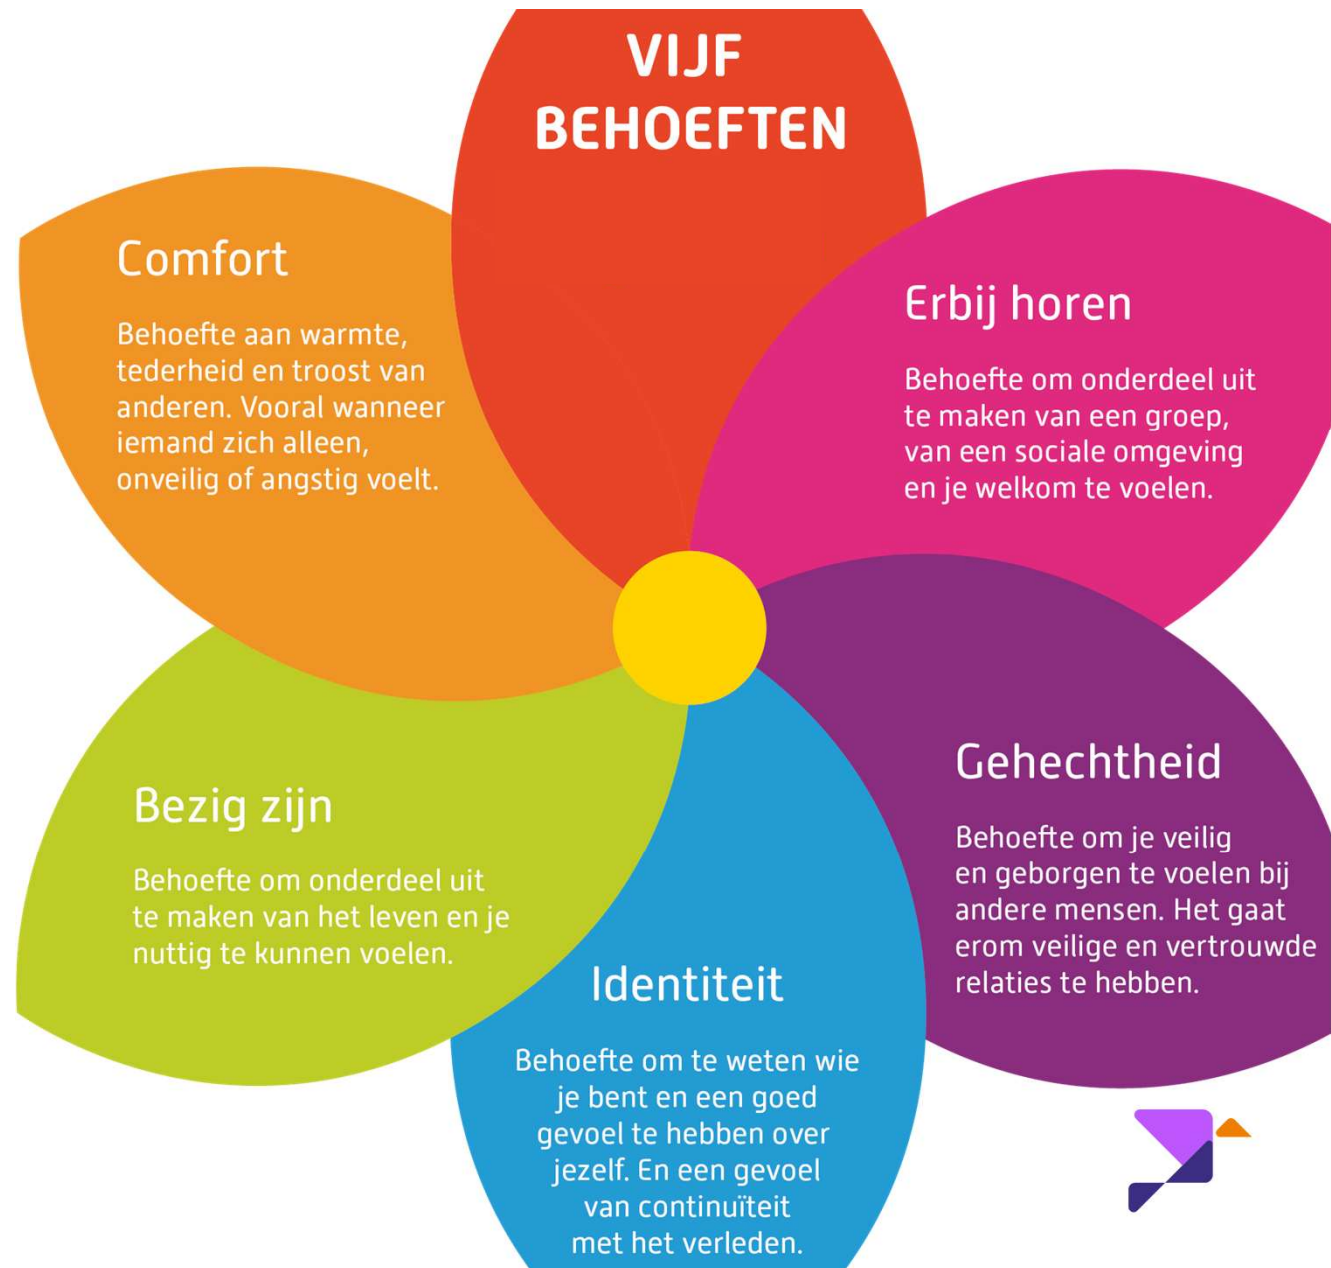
VIJF BEHOEFTEN

Comfort

Behoefte aan warmte, tederheid en troost van anderen. Vooral wanneer iemand zich alleen, onveilig of angstig voelt.

Erbij horen

Behoefte om onderdeel uit te maken van een groep, van een sociale omgeving en je welkom te voelen.

Gehechtheid

Behoefte om je veilig en geborgen te voelen bij andere mensen. Het gaat erom veilige en vertrouwde relaties te hebben.

Bezig zijn

Behoefte om onderdeel uit te maken van het leven en je nuttig te kunnen voelen.

Identiteit

Behoefte om te weten wie je bent en een goed gevoel te hebben over jezelf. En een gevoel van continuïteit met het verleden.